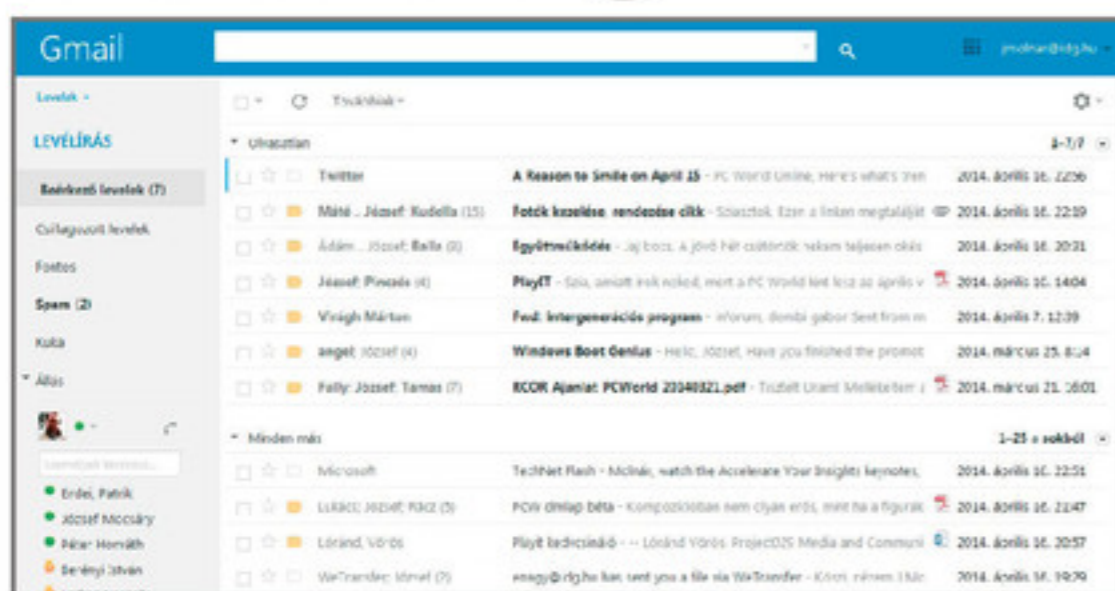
Gmail

jmolnar@idg.hu

Levelek

LEVÉLÍRÁS

Beérkező levelek (7)

Csillagozott levelek

Fontos

Spam (2)

Kuka

Állás

Erdei, Patrik

József Mocsáry

Péter Horváth

Berényi István

További

Olvasatlan

1–7/7

Twitter | A Reason to Smile on April 15 - PC World Online, Here's what's tren | 2014. április 16. 22:56

Máté ... József Kudella (15) | Fotók kezelése, rendezése cikk - Sziasztok, Ezen a linken megtaláljá | 2014. április 16. 22:19

Ádám ... József Balla (8) | Együttműködés - Jaj bocs, A jövő hét csütörtök nekem teljesen oké | 2014. április 16. 20:31

József, Pinczés (4) | PlayIT - Szia, amiatt írok neked, mert a PC World lent lesz az április v | 2014. április 16. 14:04

Virágh Márton | Fwd: Intergenerációs program - iForum, dombi gabor Sent from m | 2014. április 7. 12:39

angel, József (4) | Windows Boot Genius - Hello, József, Have you finished the promot | 2014. március 25. 8:14

Fally, József, Tamas (7) | KCOR Ajánlat PCWorld 20140321.pdf - Tisztelt Urant Mellékelten | 2014. március 21. 16:01

Minden más

1–25 a sokból

Microsoft | TechNet Flash - Molnár, watch the Accelerate Your Insights keynotes | 2014. április 16. 22:51

Lukács, József, Rácz (5) | PCW címlap béta - Kompozícióban nem olyan erős, mint ha a figurák | 2014. április 16. 22:47

Lóránd, Vörös | PlayIt tudósítás - -- Lóránd Vörös, ProjectD2S Media and Communi | 2014. április 16. 20:57

WeTransfer, József (2) | enagy@idg.hu has sent you a file via WeTransfer - Kösz, nézem Üdv | 2014. április 16. 19:29